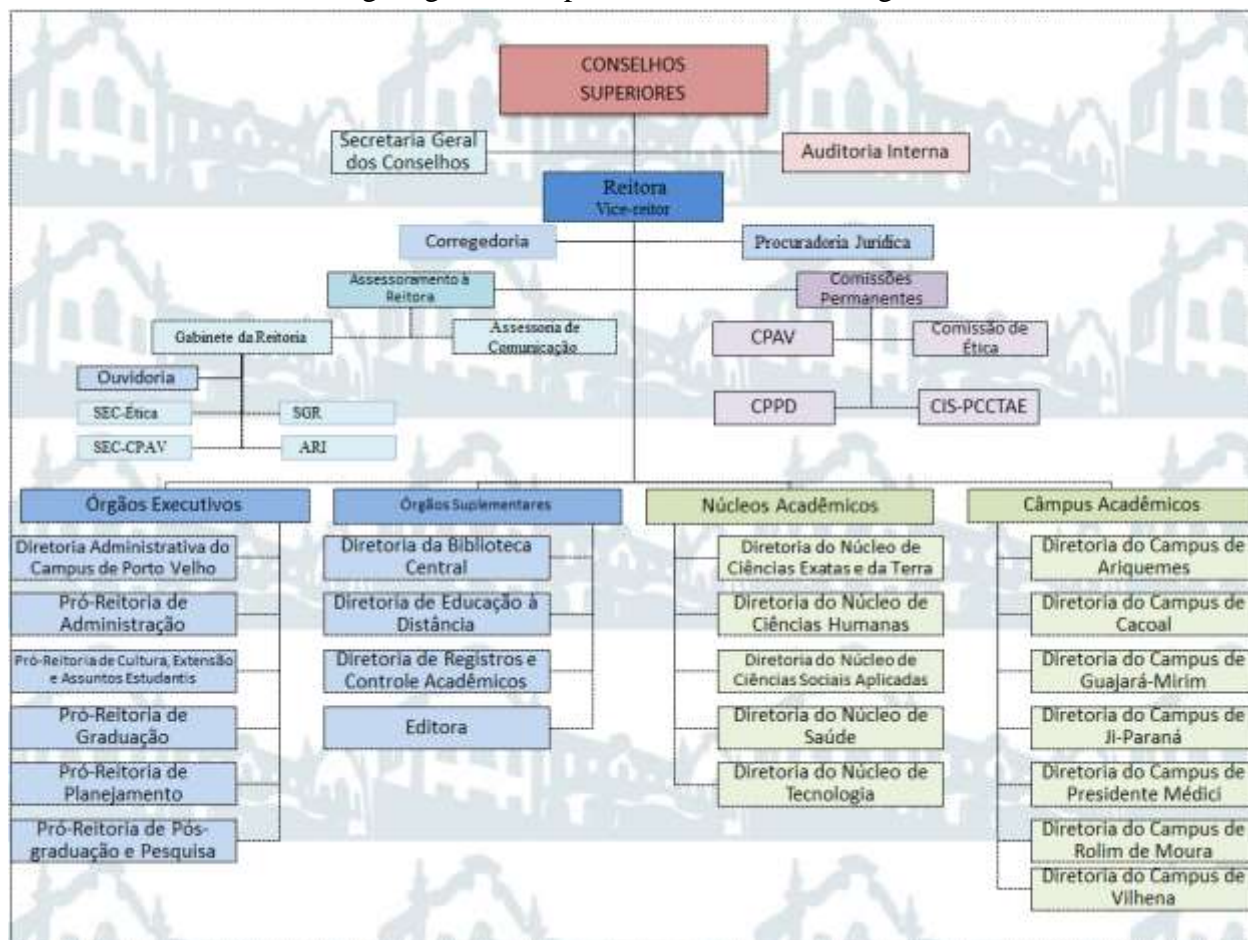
CONSELHOS SUPERIORES

Secretaria Geral dos Conselhos

Auditoria Interna

Reitora
Vice-reitor

Corregedoria

Procuradoria Jurídica

Assessoramento à Reitora

Comissões Permanentes

Gabinete da Reitoria

Assessoria de Comunicação

CPAV

Comissão de Ética

Ouvidoria

SEC-Ética

SGR

CPPD

CIS-PCCTAE

SEC-CPAV

ARI

Órgãos Executivos

Diretoria Administrativa do Campus de Porto Velho

Pró-Reitoria de Administração

Pró-Reitoria de Cultura, Extensão e Assuntos Estudantis

Pró-Reitoria de Graduação

Pró-Reitoria de Planejamento

Pró-Reitoria de Pós-graduação e Pesquisa

Órgãos Suplementares

Diretoria da Biblioteca Central

Diretoria de Educação à Distância

Diretoria de Registros e Controle Acadêmicos

Editora

Núcleos Acadêmicos

Diretoria do Núcleo de Ciências Exatas e da Terra

Diretoria do Núcleo de Ciências Humanas

Diretoria do Núcleo de Ciências Sociais Aplicadas

Diretoria do Núcleo de Saúde

Diretoria do Núcleo de Tecnologia

Câmpus Acadêmicos

Diretoria do Campus de Ariquemes

Diretoria do Campus de Cacoal

Diretoria do Campus de Guajará-Mirim

Diretoria do Campus de Ji-Paraná

Diretoria do Campus de Presidente Médici

Diretoria do Campus de Rolim de Moura

Diretoria do Campus de Vilhena